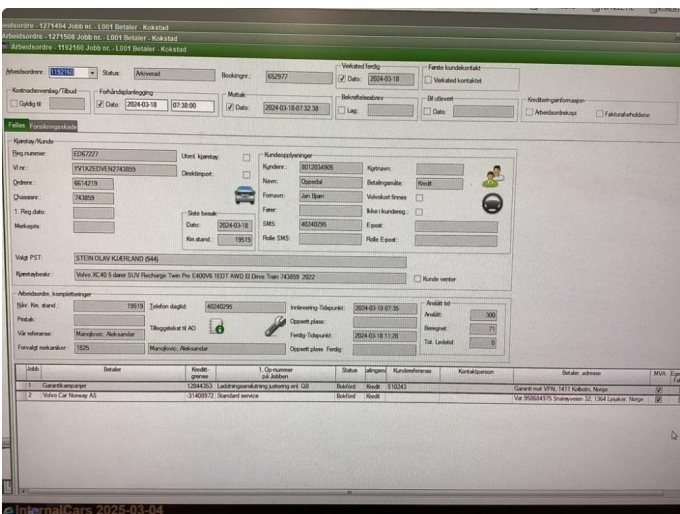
Arbeidsordre - 1271494 Jobb nr. - L001 Betaler - Kokstad
Arbeidsordre - 1271508 Jobb nr. - L001 Betaler - Kokstad
Arbeidsordre - 1192160 Jobb nr. - L001 Betaler - Kokstad

Arbeidsordre: 1192160 Status: Arkivert Bookingnr.: 652977 Verksted ferdig ✓ Dato: 2024-03-18 Første kundekontakt Verksted kontaktet

Kostnadsoverslag/Tilbud Gyldig til: Forhåndsplanlegging ✓ Dato: 2024-03-18 07:38:00 Mottak ✓ Dato: 2024-03-18 07:32:38 Bekreftelsesbrev Lag: Bil utlevert Dato: Kredittreginformasjon Arbeidsordrekopi Fakturaforholdene

Felles Forsikringsskade

Kjøretøy/Kunde
Reg.nummer: ED67227 Utenl. kjøretøy
Vin nr.: YV1XZEDVEN2743859 Direktimport
Ordrenr: 661 4219
Chassisnr: 743859
1. Reg.dato:
Merkepris:
Siste besøk Dato: 2024-03-18 Km.stand: 19519
Kundeopplysninger Kundenr.: 8012034905 Navn: Oppedal Fornavn: Jan Bjørn Fører: SMS: 40240295 Rolle SMS: Kortnavn: Betalingsmåte: Kreditt Volvokort finnes Ikke i kunderegi. E-post: Rolle E-post:

Valgt PST: STEIN OLAV KJÆRLAND (544)
Kjøretøybeskr: Volvo XC40 5 dører SUV Recharge Twin Pro E400V6 1EDT AWD El Drive Tran 743859 2022 Kunde venter

Arbeidsordre, kompletteringer
Nåv. Km. stand: 19519 Telefon dagtid: 40240295 Innlevering Tidspunkt: 2024-03-18 07:35 Analyt. tid Analåt: 300
Prisfak: Tilleggstekst til AO Oppsett plass: Beregnet: 71
Vår referanse: Manojlovic, Aleksandar Ferdig Tidspunkt: 2024-03-18 11:28 Tot. Ledetid: 0
Forvalgt mekaniker: 1825 Manojlovic, Aleksandar Oppsett plass Ferdig:

| Jobb | Betaler | Kreditt-grense | 1. Op.nummer på Jobben | Status | Jallingen | Kundereferanse | Kontaktperson | Betaler, adresse | MVA |
|---|---|---|---|---|---|---|---|---|---|
| 1 | Garantikampanjer | 12844350 | Laddningsanslutning justering enl. GB | Bokført | Kredit | 510243 | | Garanti mot VPN, 1411 Kolbotn, Norge | ✓ |
| 2 | Volvo Car Norway AS | -31408972 | Standard service | Bokført | Kredit | | | Var 958604375 Snarøyveien 32, 1364 Lysaker, Norge | ✓ |

InternalCars 2025-03-04